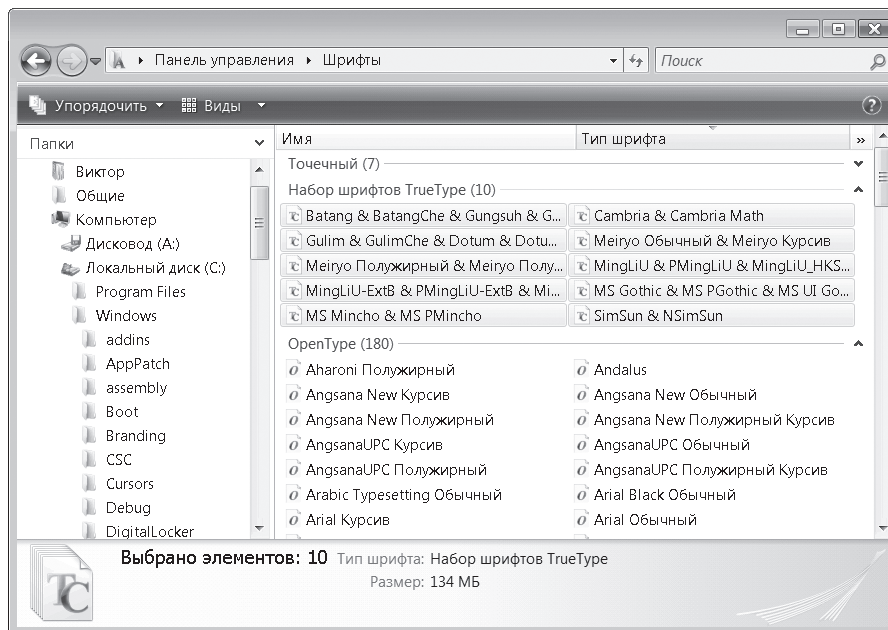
Панель управления ▸ Шрифты

Поиск

Упорядочить ▾ Виды ▾

Папки

Виктор
Общие
Компьютер
Дисковод (A:)
Локальный диск (C:)
Program Files
Windows
addins
AppPatch
assembly
Boot
Branding
CSC
Cursors
Debug
DigitalLocker

Имя | Тип шрифта

Точечный (7)

Набор шрифтов TrueType (10)

Batang & BatangChe & Gungsuh & G...
Cambria & Cambria Math
Gulim & GulimChe & Dotum & Dotu...
Meiryo Обычный & Meiryo Курсив
Meiryo Полужирный & Meiryo Полу...
MingLiU & PMingLiU & MingLiU_HKS...
MingLiU-ExtB & PMingLiU-ExtB & Mi...
MS Gothic & MS PGothic & MS UI Go...
MS Mincho & MS PMincho
SimSun & NSimSun

OpenType (180)

Aharoni Полужирный
Andalus
Angsana New Курсив
Angsana New Обычный
Angsana New Полужирный
Angsana New Полужирный Курсив
AngsanaUPC Курсив
AngsanaUPC Обычный
AngsanaUPC Полужирный
AngsanaUPC Полужирный Курсив
Arabic Typesetting Обычный
Arial Black Обычный
Arial Курсив
Arial Обычный

Выбрано элементов: 10 Тип шрифта: Набор шрифтов TrueType
Размер: 134 МБ